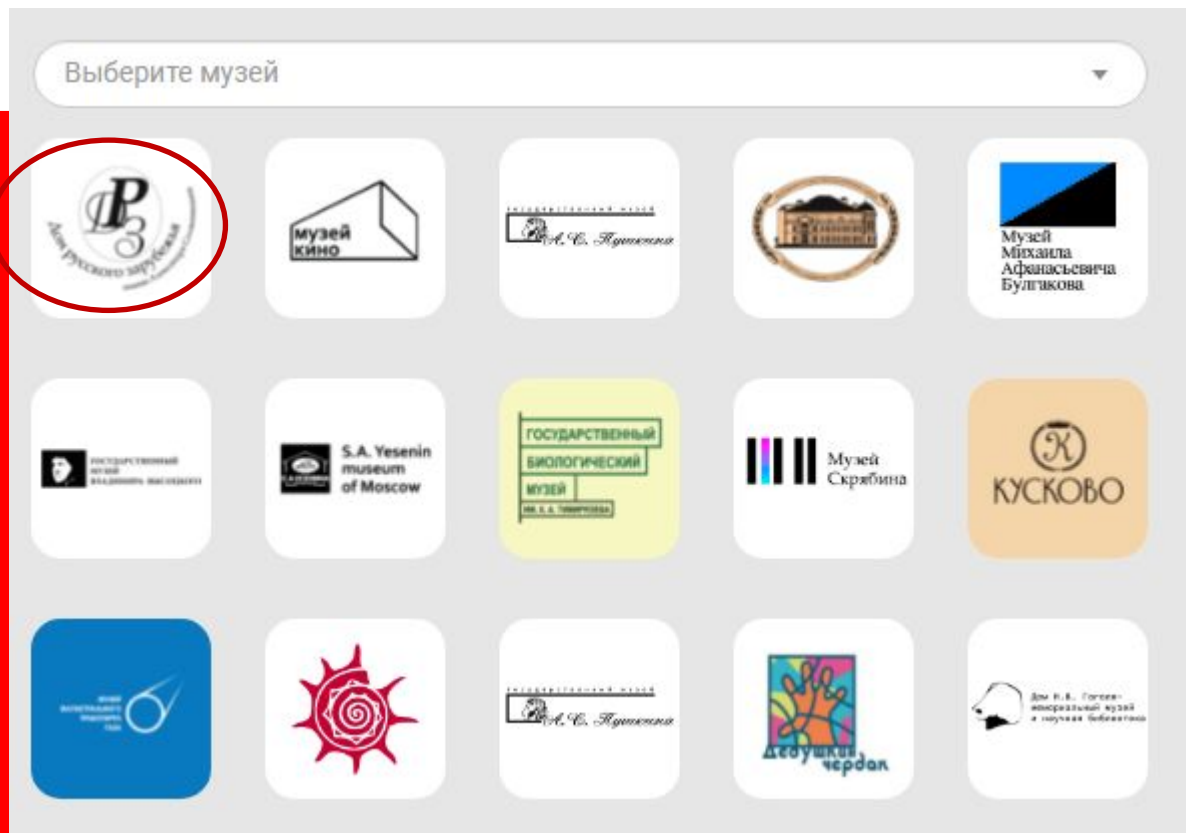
Выберите музей

ДРЗ
Дом русского зарубежья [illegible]

музей кино

государственный музей
А.С. Пушкина

Музей Михаила Афанасьевича Булгакова

ГОСУДАРСТВЕННЫЙ МУЗЕЙ ВЛАДИМИРА ВЫСОЦКОГО

S.A. Yesenin museum of Moscow

ГОСУДАРСТВЕННЫЙ БИОЛОГИЧЕСКИЙ МУЗЕЙ ИМ. К. А. ТИМИРЯЗЕВА

Музей Скрябина

К
КУСКОВО

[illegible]

государственный музей
А.С. Пушкина

Дедушкин чердак

Дом Н.В. Гоголя — мемориальный музей и научная библиотека